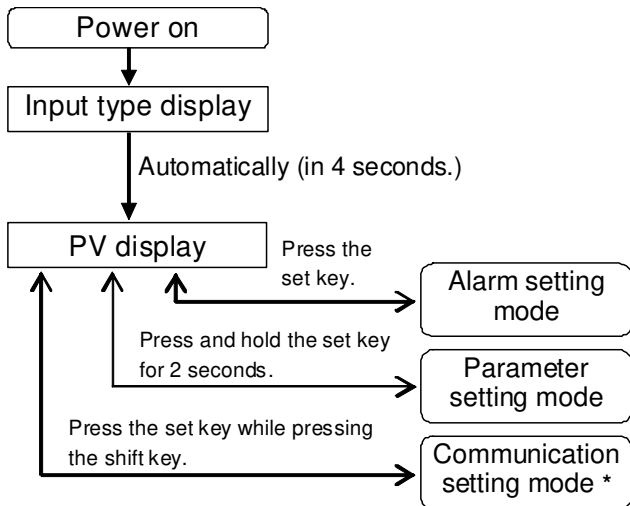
Power on

Input type display

Automatically (in 4 seconds.)

PV display

Press the set key.

Alarm setting mode

Press and hold the set key for 2 seconds.

Parameter setting mode

Press the set key while pressing the shift key.

Communication setting mode *